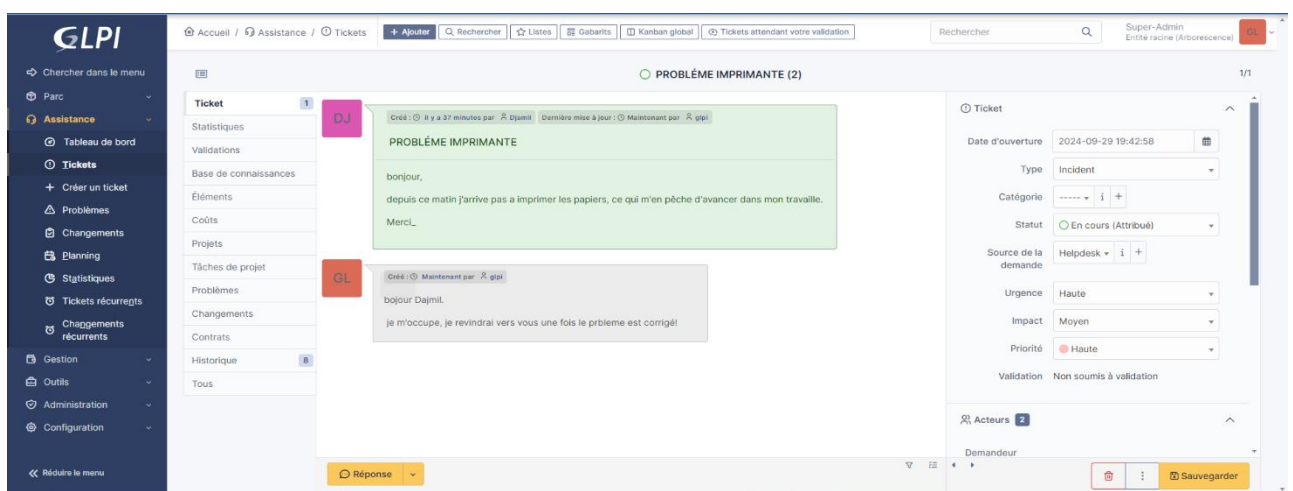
GLPI

Accueil / Assistance / Tickets
+ Ajouter
Rechercher
Listes
Gabarits
Kanban global
Tickets attendant votre validation
Rechercher
Super-Admin
Entité racine (Arborescence)
GL

Chercher dans le menu
Parc
Assistance
Tableau de bord
Tickets
+ Créer un ticket
Problèmes
Changements
Planning
Statistiques
Tickets récurrents
Changements récurrents
Gestion
Outils
Administration
Configuration
Réduire le menu

PROBLÉME IMPRIMANTE (2)
1/1

Ticket 1
Statistiques
Validations
Base de connaissances
Éléments
Coûts
Projets
Tâches de projet
Problèmes
Changements
Contrats
Historique 8
Tous

DJ
Créé : Il y a 37 minutes par Djamil Dernière mise à jour : Maintenant par glpi
PROBLÉME IMPRIMANTE
bonjour,
depuis ce matin j'arrive pas a imprimer les papiers, ce qui m'en pêche d'avancer dans mon travaille.
Merci_

GL
Créé : Maintenant par glpi
bojour Dajmil.
je m'occupe, je revindrai vers vous une fois le prbleme est corrigé!

Ticket
Date d'ouverture 2024-09-29 19:42:58
Type Incident
Catégorie -----
Statut En cours (Attribué)
Source de la demande Helpdesk
Urgence Haute
Impact Moyen
Priorité Haute
Validation Non soumis à validation

Acteurs 2
Demandeur

Réponse
Sauvegarder